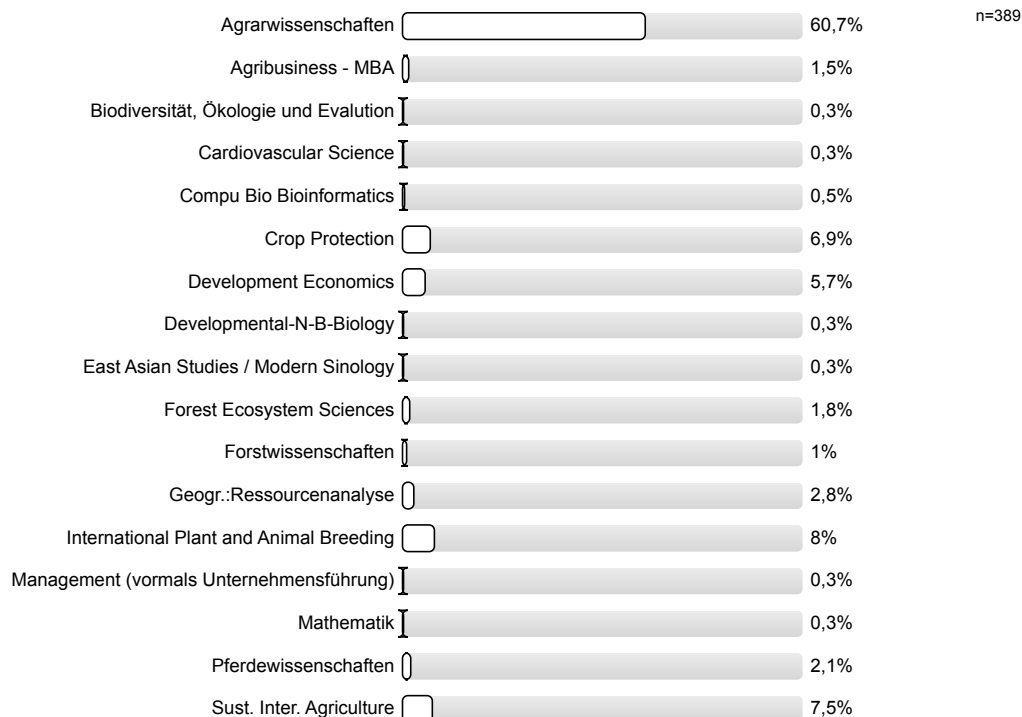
n=389

| | |
|---|---|
| Agrarwissenschaften | 60,7% |
| Agribusiness - MBA | 1,5% |
| Biodiversität, Ökologie und Evalution | 0,3% |
| Cardiovascular Science | 0,3% |
| Compu Bio Bioinformatics | 0,5% |
| Crop Protection | 6,9% |
| Development Economics | 5,7% |
| Developmental-N-B-Biology | 0,3% |
| East Asian Studies / Modern Sinology | 0,3% |
| Forest Ecosystem Sciences | 1,8% |
| Forstwissenschaften | 1% |
| Geogr.:Ressourcenanalyse | 2,8% |
| International Plant and Animal Breeding | 8% |
| Management (vormals Unternehmensführung) | 0,3% |
| Mathematik | 0,3% |
| Pferdewissenschaften | 2,1% |
| Sust. Inter. Agriculture | 7,5% |